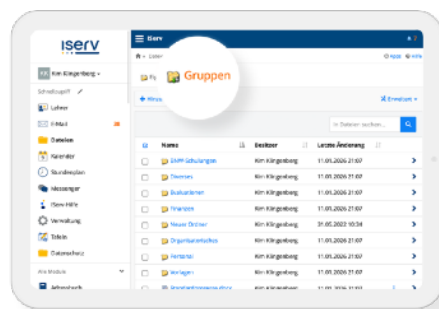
iserv

Kim Klingenberg

Schnellzugriff

Lehrer

E-Mail

Dateien

Kalender

Stundenplan

Messenger

IServ-Hilfe

Verwaltung

Tafeln

Datenschutz

Alle Module

Jahresarbeit

IServ

Lehrer

Gruppen

Neu

Erweitert

In Dateien suchen...

| | Name | Besitzer | Letzte Änderung |
|---|---|---|---|
| | EMPF Schulungen | Kim Klingenberg | 11.01.2026 21:07 |
| | Diverses | Kim Klingenberg | 11.01.2026 21:07 |
| | Evaluationen | Kim Klingenberg | 11.01.2026 21:07 |
| | Finanzen | Kim Klingenberg | 11.01.2026 21:07 |
| | Neuer Ordner | Kim Klingenberg | 31.05.2022 10:34 |
| | Organisatorisches | Kim Klingenberg | 11.01.2026 21:07 |
| | Personal | Kim Klingenberg | 11.01.2026 21:07 |
| | Vorlagen | Kim Klingenberg | 11.01.2026 21:07 |
| | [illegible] | Kim Klingenberg | 11.01.2026 21:07 |